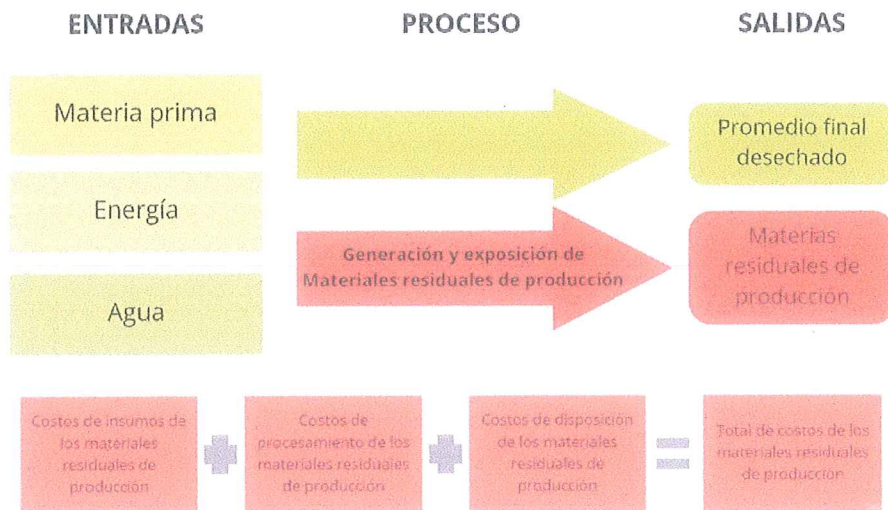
ENTRADAS

PROCESO

SALIDAS

Materia prima

Energía

Agua

Generación y exposición de Materiales residuales de producción

Promedio final desechado

Materias residuales de producción

Costos de insumos de los materiales residuales de producción

+

Costos de procesamiento de los materiales residuales de producción

+

Costos de disposición de los materiales residuales de producción

=

Total de costos de los materiales residuales de producción